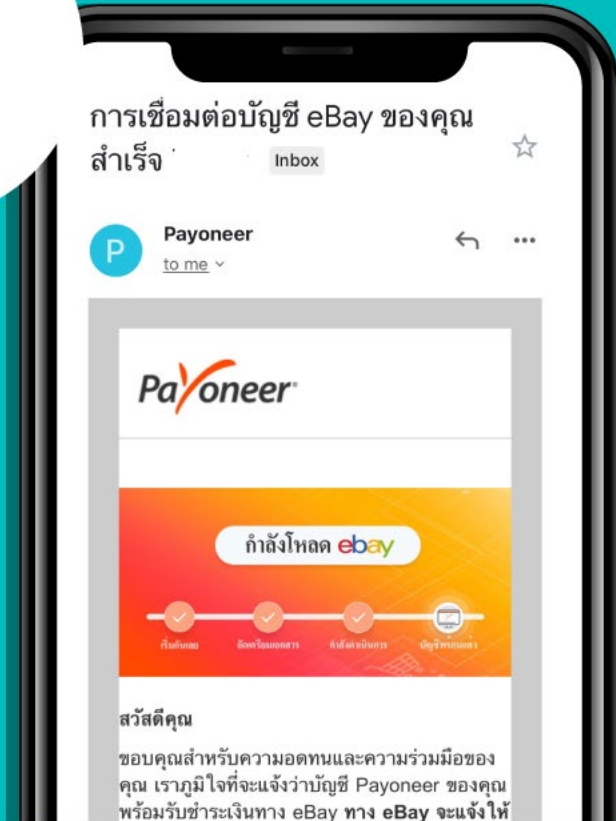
การเชื่อมต่อบัญชี eBay ของคุณสำเร็จ Inbox

P Payoneer
to me

Payoneer

กำลังโหลด ebay

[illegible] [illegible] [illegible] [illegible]

สวัสดีคุณ

ขอบคุณสำหรับความอดทนและความร่วมมือของคุณ เราภูมิใจที่จะแจ้งว่าบัญชี Payoneer ของคุณพร้อมรับชำระเงินทาง eBay ทาง eBay จะแจ้งให้